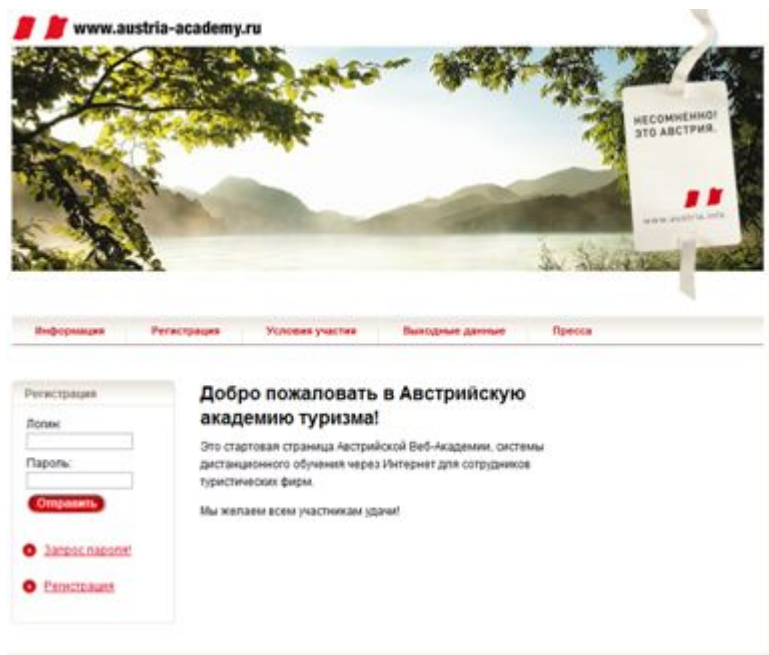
www.austria-academy.ru

НЕСОМНЕННО!
ЭТО АВСТРИЯ.

www.austria.info

Информация | Регистрация | Условия участия | Выходные данные | Пресса

Регистрация

Логин:

Пароль:

Отправить

Запрос пароля!

Регистрация

Добро пожаловать в Австрийскую академию туризма!

Это стартовая страница Австрийской Веб-Академии, системы дистанционного обучения через Интернет для сотрудников туристических фирм.

Мы желаем всем участникам удачи!